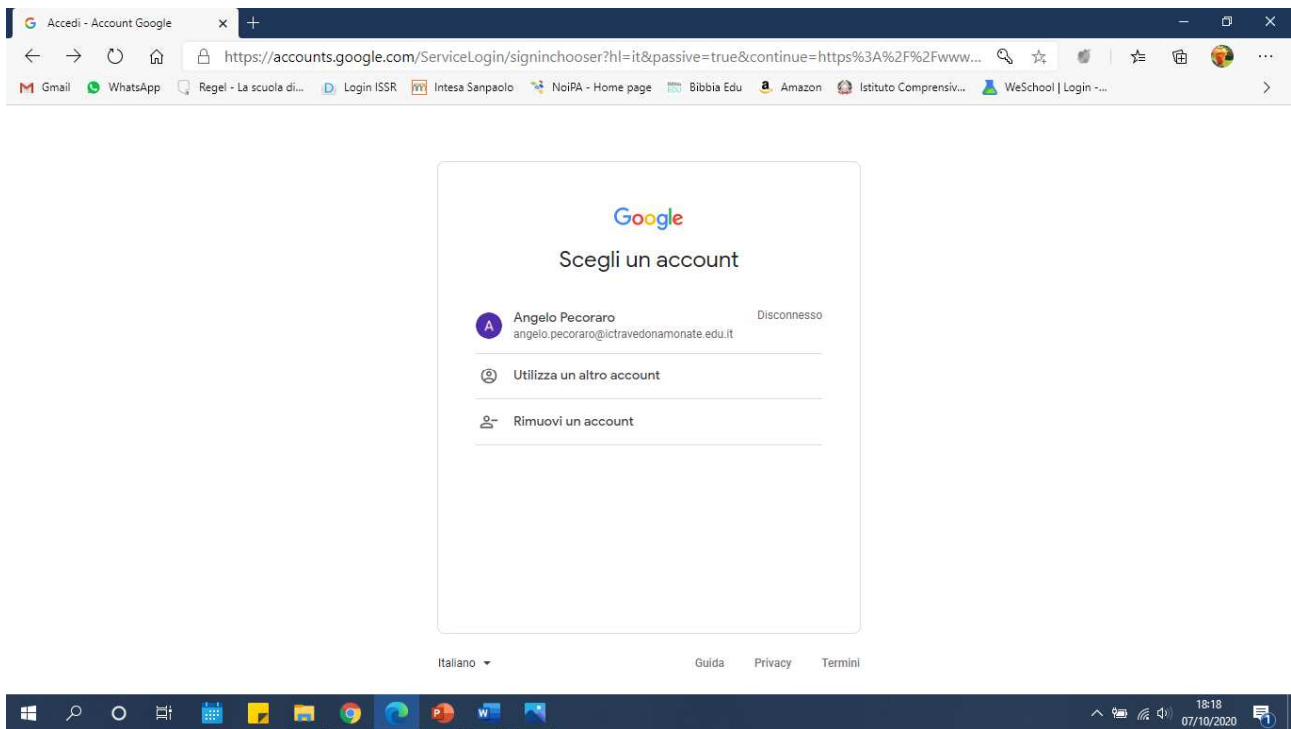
Accedi - Account Google

https://accounts.google.com/ServiceLogin/signinchooser?hl=it&passive=true&continue=https%3A%2F%2Fwww...

Gmail WhatsApp Regel - La scuola di... Login ISSR Intesa Sanpaolo NoiPA - Home page Bibbia Edu Amazon Istituto Comprensiv... WeSchool | Login -...

Google

Scegli un account

A Angelo Pecoraro
angelo.pecoraro@ictravedonamonate.edu.it
Disconnesso

Utilizza un altro account

Rimuovi un account

Italiano

Guida Privacy Termini

18:18
07/10/2020